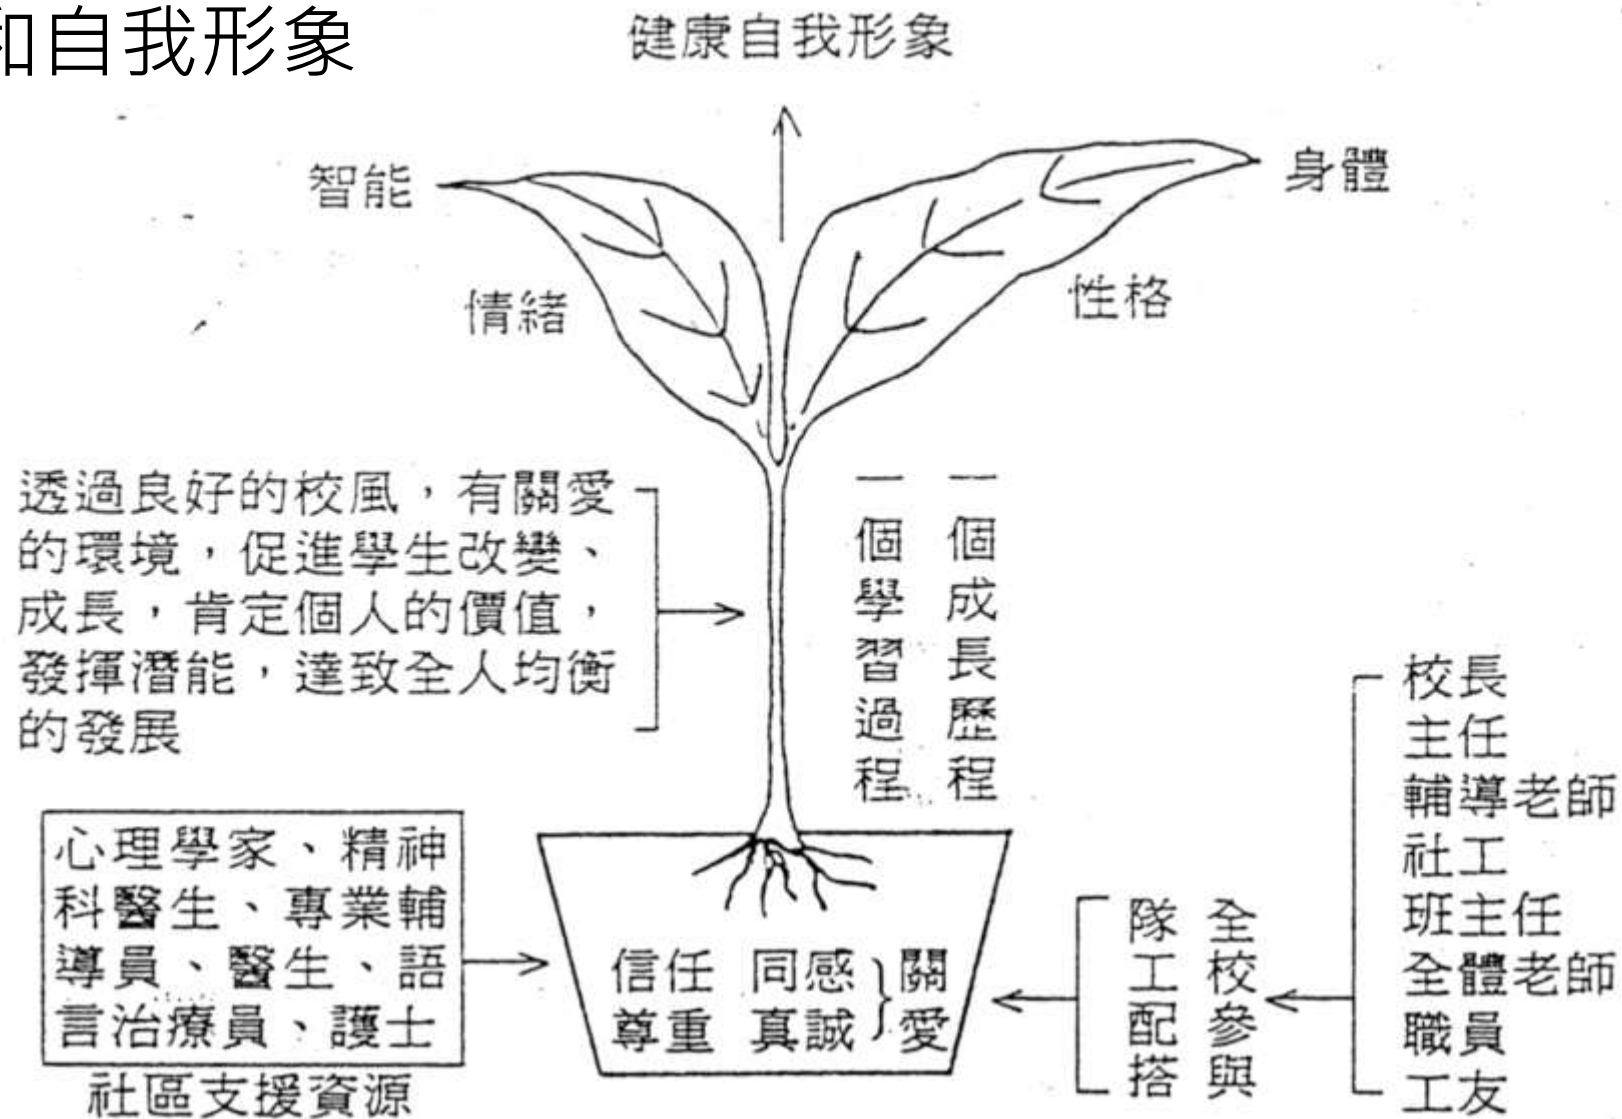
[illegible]和自我形象

健康自我形象

智能

身體

情緒

性格

透過良好的校風，有關愛的環境，促進學生改變、成長，肯定個人的價值，發揮潛能，達致全人均衡的發展

一個成長歷程

一個學習過程

心理學家、精神科醫生、專業輔導員、醫生、語言治療員、護士

社區支援資源

信任 同感
尊重 真誠
關愛

全校參與

隊工配搭

校長
主任
輔導老師
社工
班主任
全體老師
職員
工友